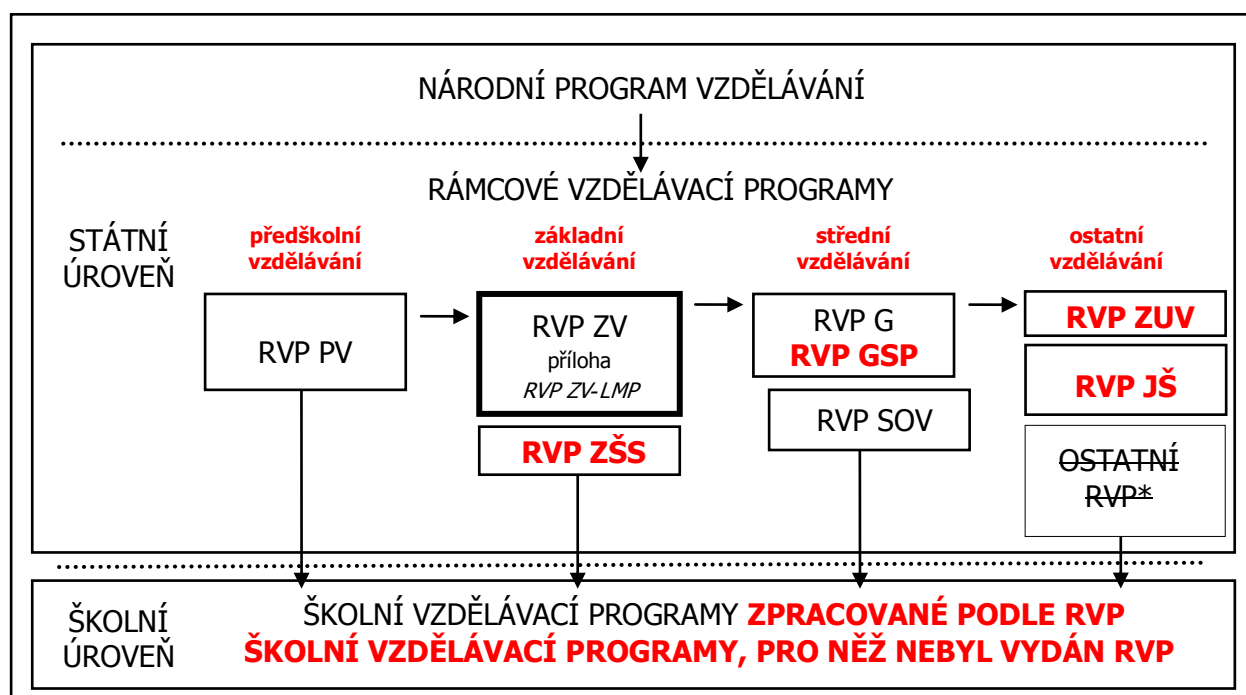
NÁRODNÍ PROGRAM VZDĚLÁVÁNÍ

RÁMCOVÉ VZDĚLÁVACÍ PROGRAMY

STÁTNÍ ÚROVEŇ

předškolní vzdělávání

RVP PV

základní vzdělávání

RVP ZV
příloha
RVP ZV-LMP

RVP ZŠS

střední vzdělávání

RVP G
RVP GSP

RVP SOV

ostatní vzdělávání

RVP ZUV

RVP JŠ

OSTATNÍ RVP*

ŠKOLNÍ ÚROVEŇ

ŠKOLNÍ VZDĚLÁVACÍ PROGRAMY ZPRACOVANÉ PODLE RVP
ŠKOLNÍ VZDĚLÁVACÍ PROGRAMY, PRO NĚŽ NEBYL VYDÁN RVP